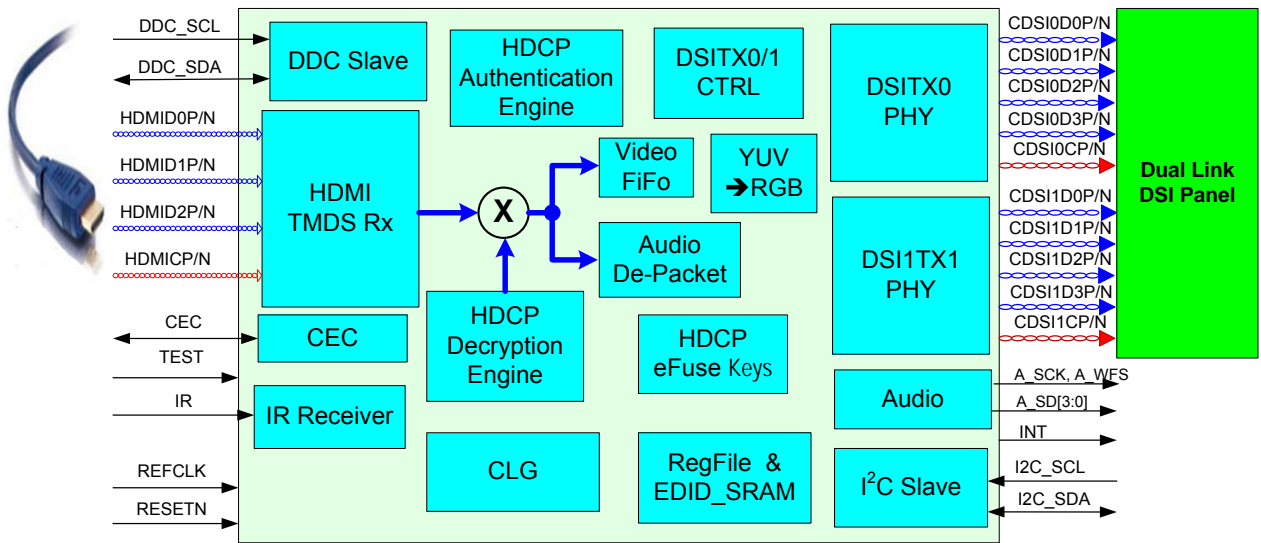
DDC_SCL
DDC_SDA
HDMID0P/N
HDMID1P/N
HDMID2P/N
HDMICP/N
CEC
TEST
IR
REFCLK
RESETN

DDC Slave

HDCP Authentication Engine

DSITX0/1 CTRL

DSITX0 PHY

HDMI TMDS Rx

X

Video FiFo

YUV ➔RGB

Audio De-Packet

DSI1TX1 PHY

CEC

HDCP Decryption Engine

HDCP eFuse Keys

Audio

IR Receiver

CLG

RegFile & EDID_SRAM

$I^2C$ Slave

CDSI0D0P/N
CDSI0D1P/N
CDSI0D2P/N
CDSI0D3P/N
CDSI0CP/N
CDSI1D0P/N
CDSI1D1P/N
CDSI1D2P/N
CDSI1D3P/N
CDSI1CP/N

Dual Link DSI Panel

A_SCK, A_WFS
A_SD[3:0]
INT
I2C_SCL
I2C_SDA